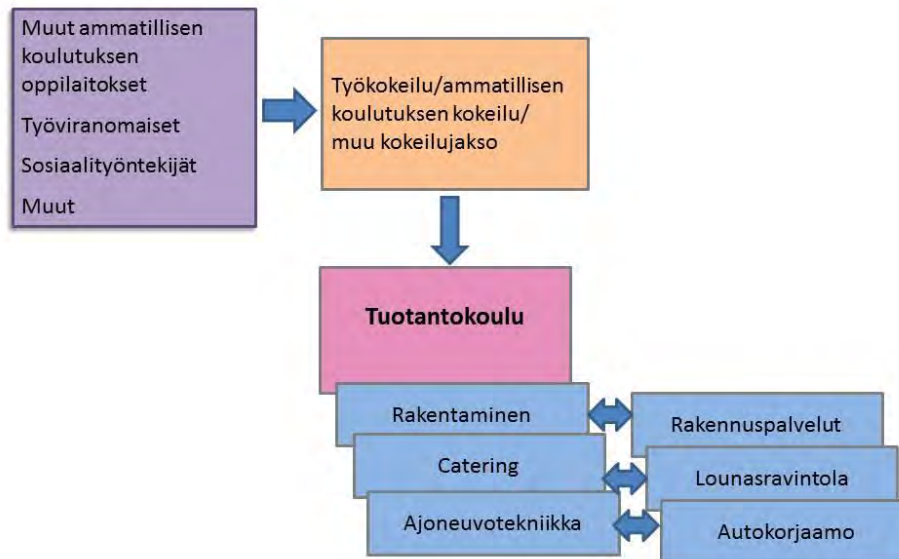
Muut ammatillisen koulutuksen oppilaitokset

Työviranomaiset

Sosiaalityöntekijät

Muut

Työkokeilu/ammatillisen koulutuksen kokeilu/ muu kokeilujakso

Tuotantokoulu

Rakentaminen

Rakennuspalvelut

Catering

Lounasravintola

Ajoneuvotekniikka

Autokorjaamo